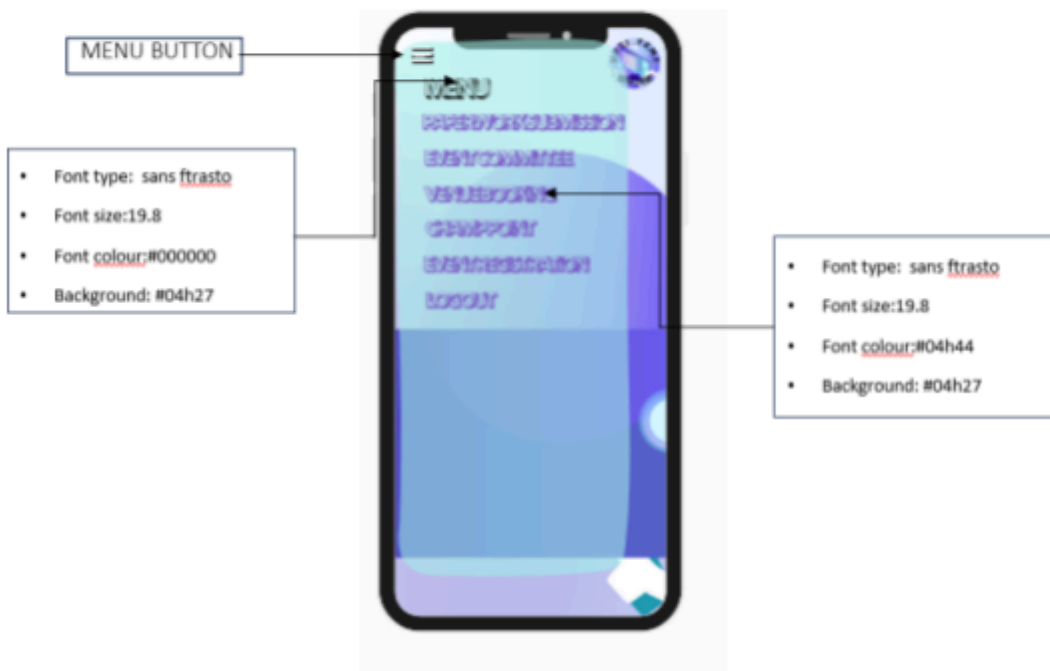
MENU BUTTON

- Font type: sans ftrasto
- Font size:19.8
- Font colour:#000000
- Background: #04h27

MENU
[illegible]
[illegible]
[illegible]
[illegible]
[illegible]
LOGOUT

- Font type: sans ftrasto
- Font size:19.8
- Font colour:#04h44
- Background: #04h27